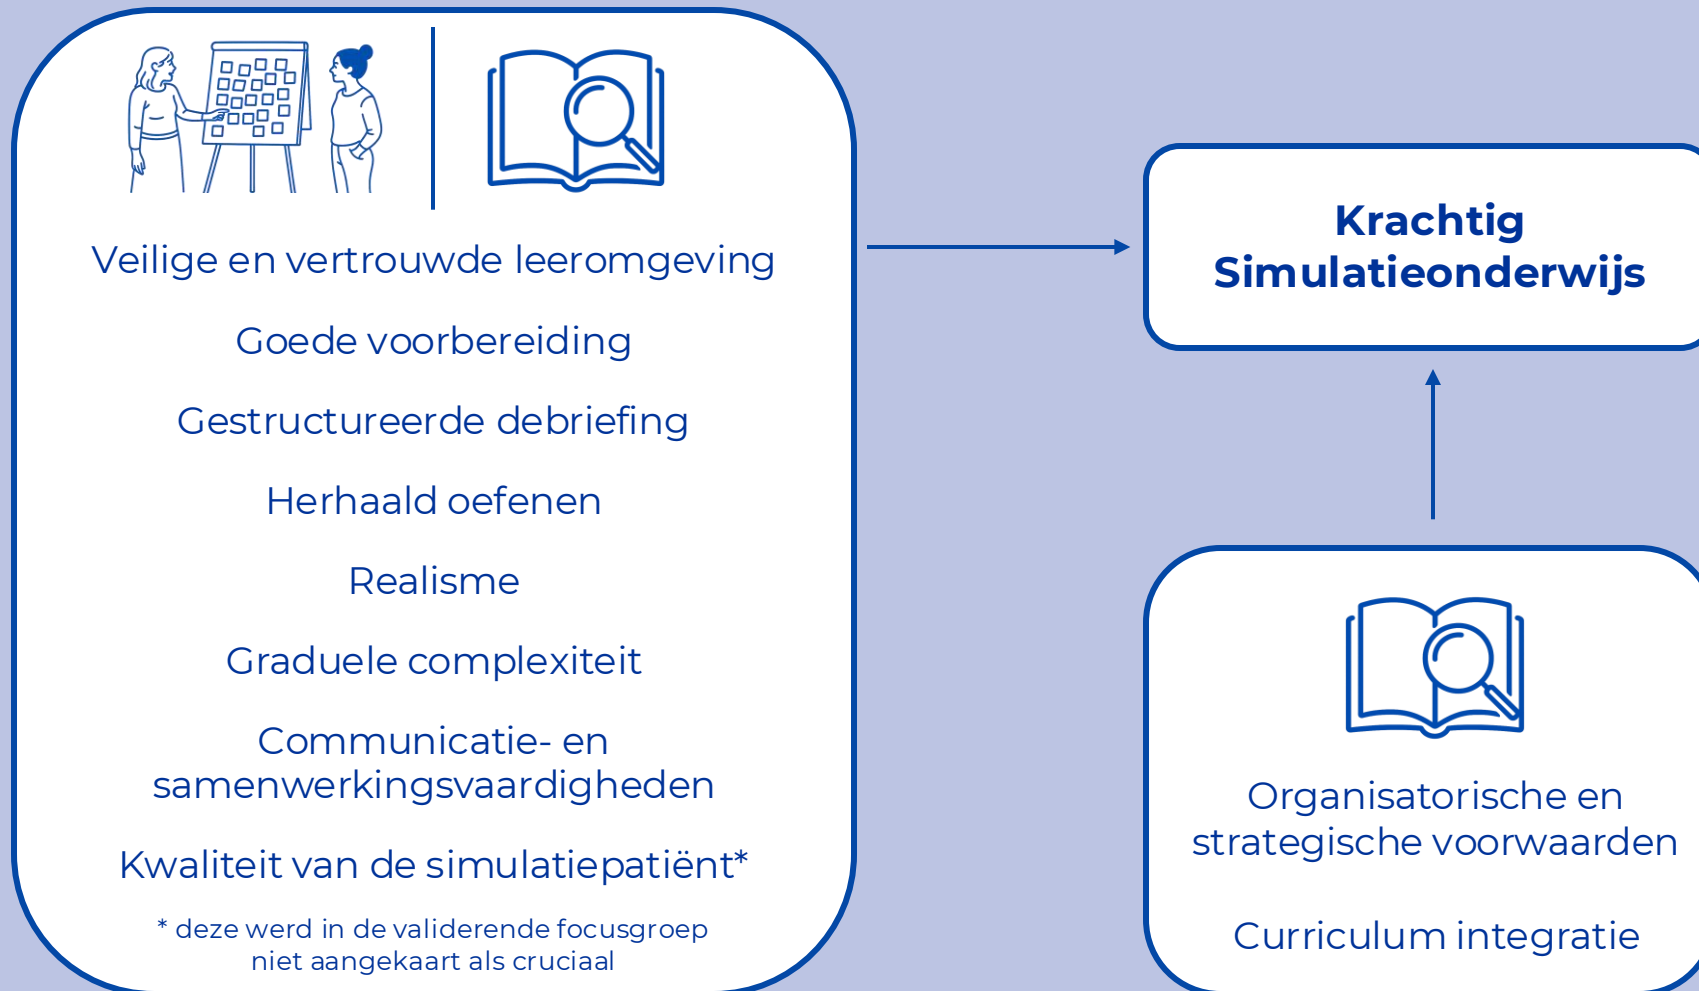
Veilige en vertrouwde leeromgeving

Goede voorbereiding

Gestructureerde debriefing

Herhaald oefenen

Realisme

Graduele complexiteit

Communicatie- en samenwerkingsvaardigheden

Kwaliteit van de simulatiepatiënt*

* deze werd in de validerende focusgroep niet aangekaart als cruciaal

Krachtig Simulatieonderwijs

Organisatorische en strategische voorwaarden

Curriculum integratie